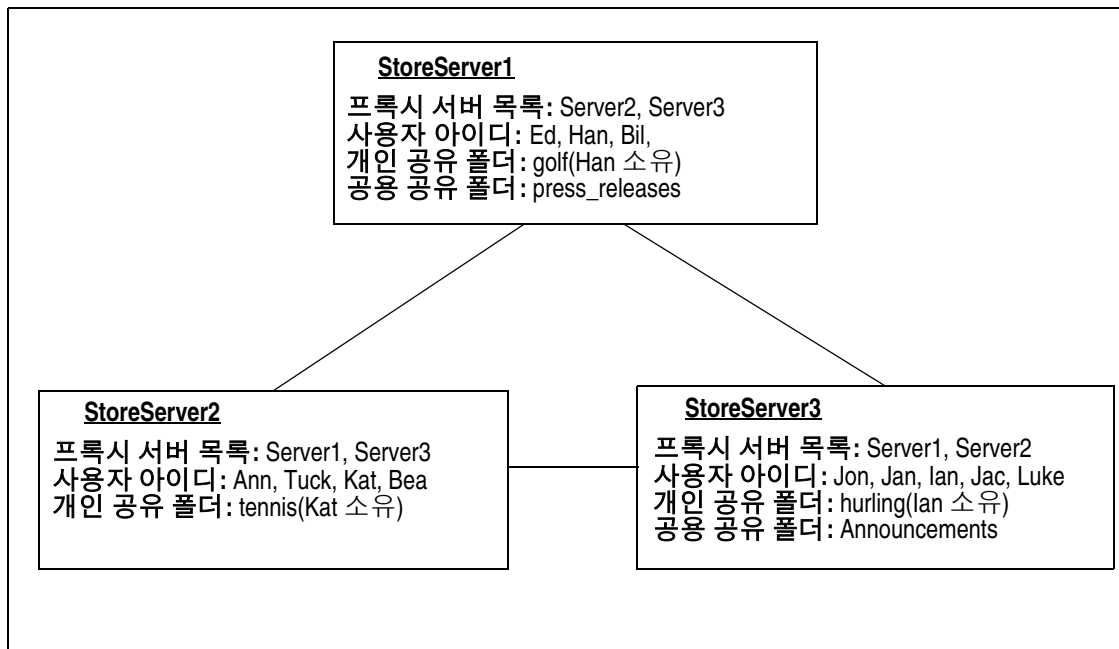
StoreServer1

프록시 서버 목록: Server2, Server3
사용자 아이디: Ed, Han, Bil,
개인 공유 폴더: golf(Han 소유)
공용 공유 폴더: press_releases

StoreServer2

프록시 서버 목록: Server1, Server3
사용자 아이디: Ann, Tuck, Kat, Bea
개인 공유 폴더: tennis(Kat 소유)

StoreServer3

프록시 서버 목록: Server1, Server2
사용자 아이디: Jon, Jan, Ian, Jac, Luke
개인 공유 폴더: hurling(Ian 소유)
공용 공유 폴더: Announcements